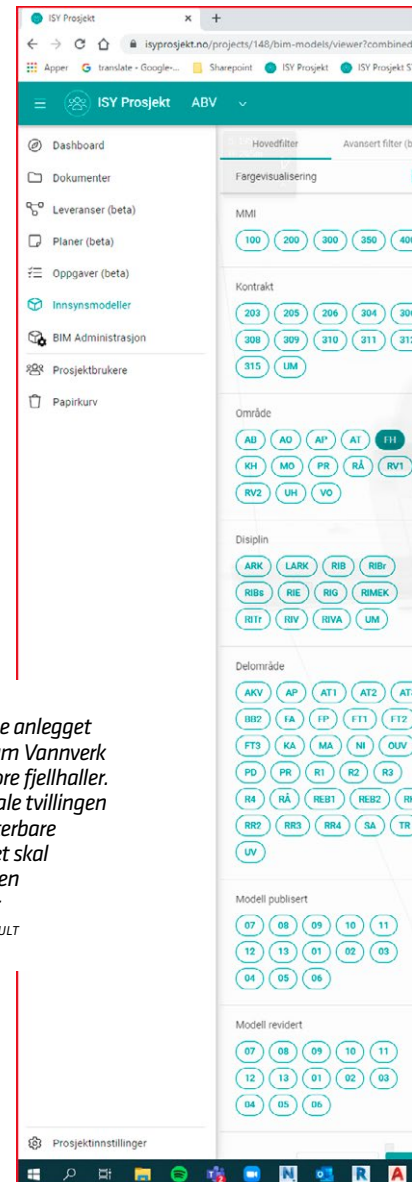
ISY Prosjekt × +

isyprosjekt.no/projects/148/bim-models/viewer?combined

Apper translate - Google-... Sharepoint ISY Prosjekt ISY Prosjekt S

ISY Prosjekt ABV

Dashboard
Dokumenter
Leveranser (beta)
Planer (beta)
Oppgaver (beta)
Innsynsmodeller
BIM Administrasjon
Prosjektbrukere
Papirkurv

Prosjektinnstillinger

Hovedfilter Avansert filter (b

Fargevisualisering

MMI
100 200 300 350 40

Kontrakt
203 205 206 304 30
308 309 310 311 31
315 UM

Område
AB AO AP AT FH
KH MO PR RÅ RV1
RV2 UH VO

Disiplin
ARK LARK RIB RIBr
RIBs RIE RIG RIMEK
RITr RIV RIVA UM

Delområde
AKV AP AT1 AT2 AT
BB2 FA FP FT1 FT2
FT3 KA MA NI OUV
PD PR R1 R2 R3
R4 RÅ REB1 REB2 R
RR2 RR3 RR4 SA TR
UV

Modell publisert
07 08 09 10 11
12 13 01 02 03
04 05 06

Modell revidert
07 08 09 10 11
12 13 01 02 03
04 05 06

e anlegget
m Vannverk
re fjellhaller.
ale tvillingen
terbare
et skal
en

ULT